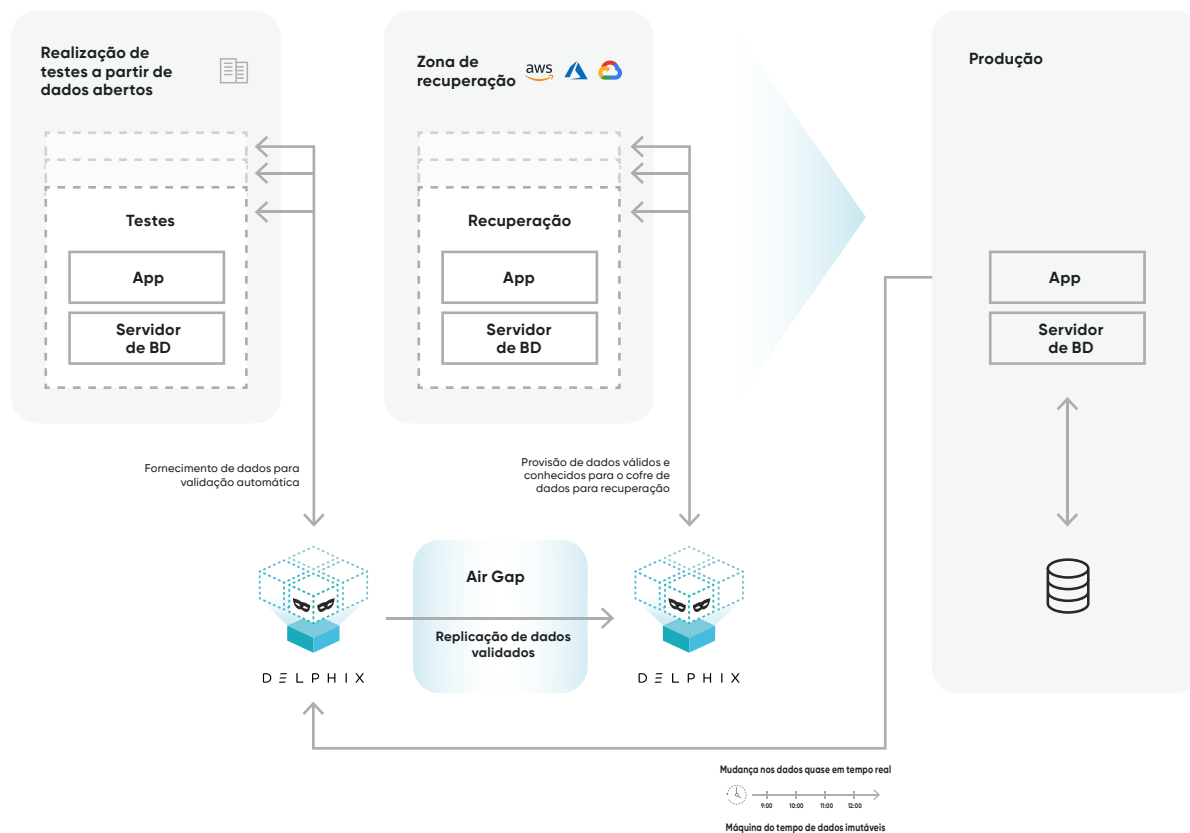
Realização de testes a partir de dados abertos

Testes

App

Servidor de BD

Zona de recuperação

aws

Recuperação

App

Servidor de BD

Produção

App

Servidor de BD

Fornecimento de dados para validação automática

Provisão de dados válidos e conhecidos para o cofre de dados para recuperação

DELPHIX

Air Gap

Replicação de dados validados

DELPHIX

Mudança nos dados quase em tempo real

9:00 10:00 11:00 12:00

Máquina do tempo de dados imutáveis